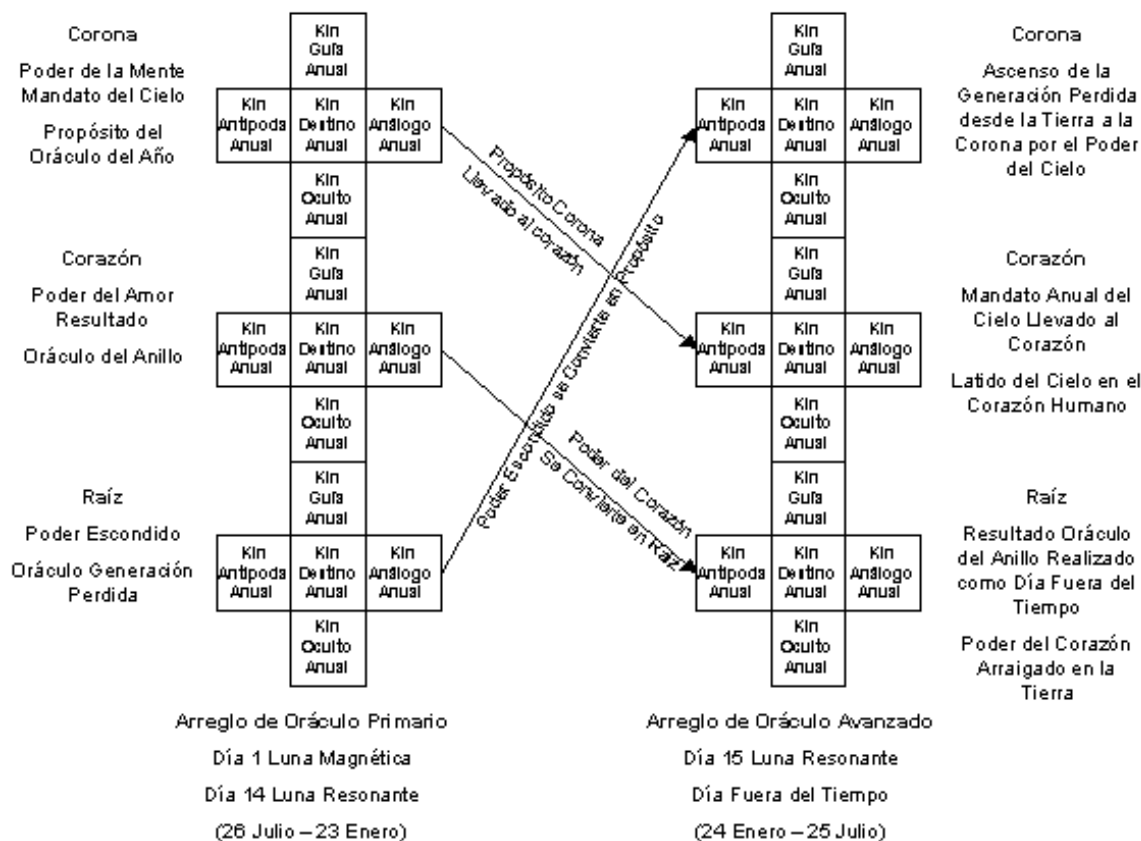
Corona

Poder de la Mente Mandato del Cielo

Propósito del Oráculo del Año

Kin Guía Anual

Kin Antipoda Anual

Kin Destino Anual

Kin Análogo Anual

Kin Oculto Anual

Corazón

Poder del Amor Resultado

Oráculo del Anillo

Kin Guía Anual

Kin Antipoda Anual

Kin Destino Anual

Kin Análogo Anual

Kin Oculto Anual

Raíz

Poder Escondido

Oráculo Generación Perdida

Kin Guía Anual

Kin Antipoda Anual

Kin Destino Anual

Kin Análogo Anual

Kin Oculto Anual

Propósito Corona Llevado al corazón

Poder Escondido se Convierte en Propósito

Poder del Corazón Se Convierte en Raíz

Corona

Ascenso de la Generación Perdida desde la Tierra a la Corona por el Poder del Cielo

Kin Guía Anual

Kin Antipoda Anual

Kin Destino Anual

Kin Análogo Anual

Kin Oculto Anual

Corazón

Mandato Anual del Cielo Llevado al Corazón

Latido del Cielo en el Corazón Humano

Kin Guía Anual

Kin Antipoda Anual

Kin Destino Anual

Kin Análogo Anual

Kin Oculto Anual

Raíz

Resultado Oráculo del Anillo Realizado como Día Fuera del Tiempo

Poder del Corazón Arraigado en la Tierra

Kin Guía Anual

Kin Antipoda Anual

Kin Destino Anual

Kin Análogo Anual

Kin Oculto Anual

Arreglo de Oráculo Primario

Día 1 Luna Magnética

Día 14 Luna Resonante

(26 Julio – 23 Enero)

Arreglo de Oráculo Avanzado

Día 15 Luna Resonante

Día Fuera del Tiempo

(24 Enero – 25 Julio)